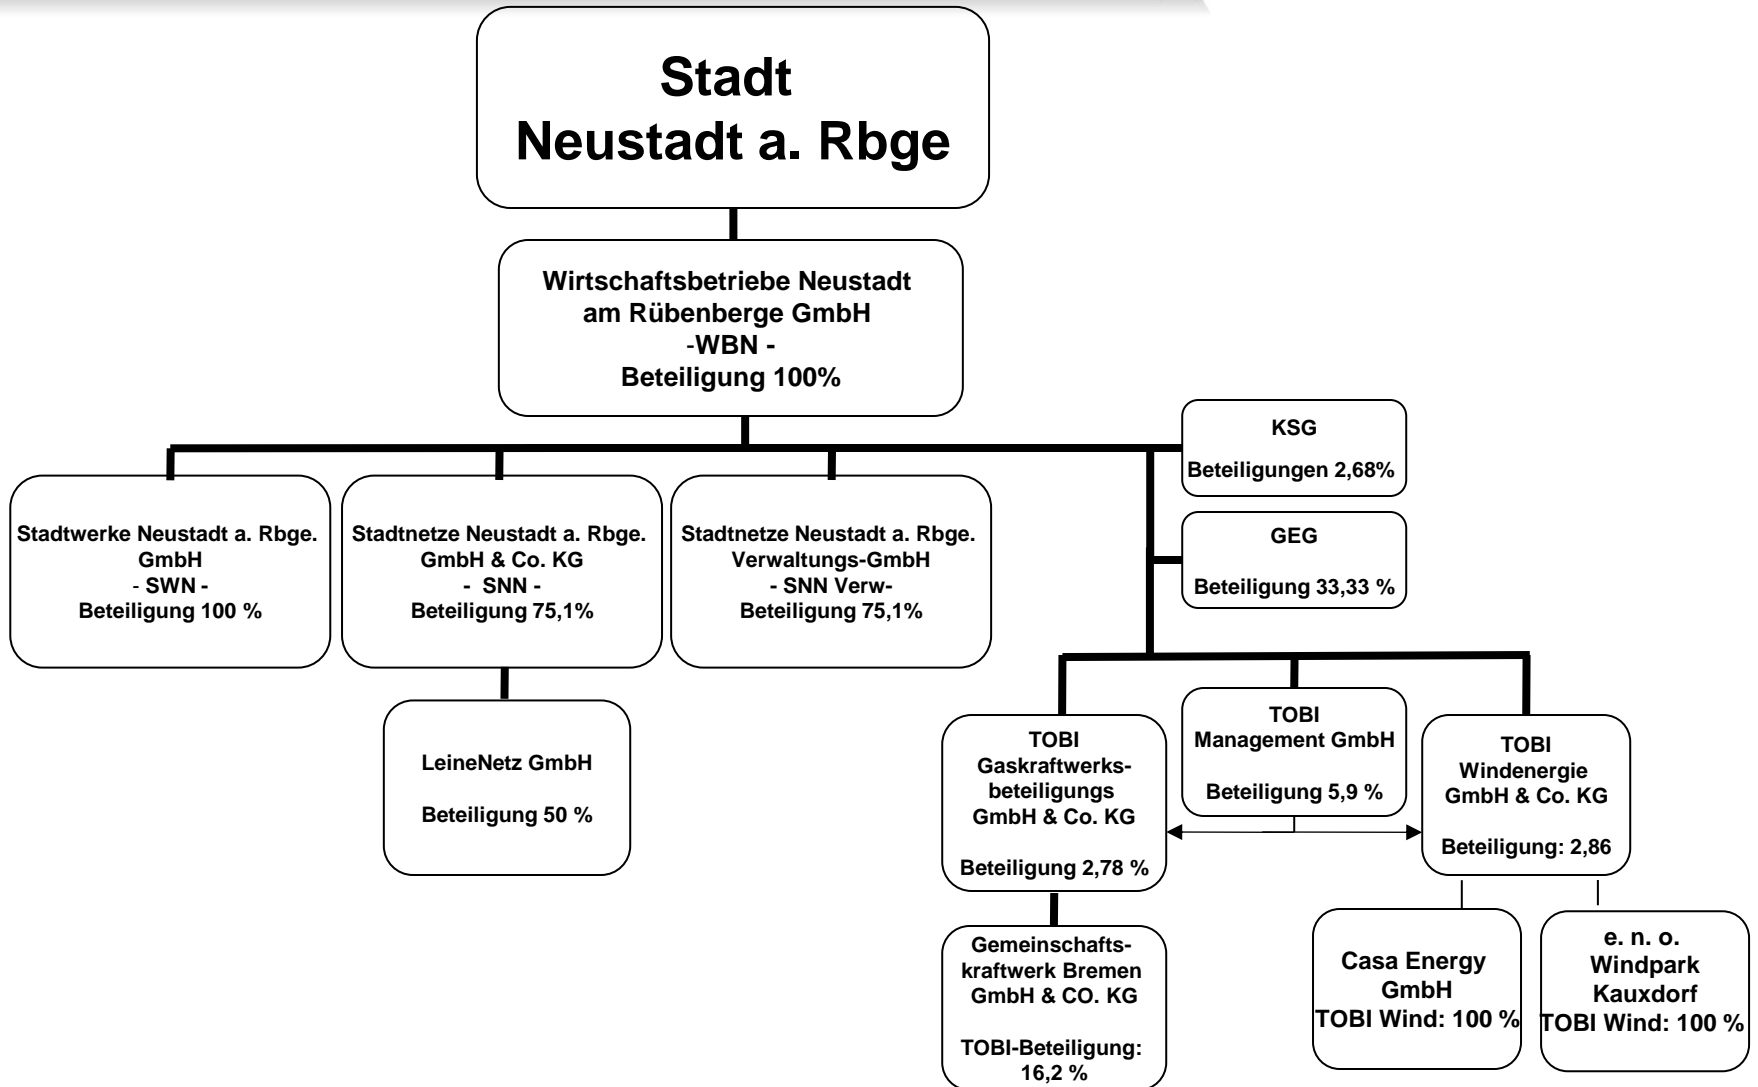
Stadt
Neustadt a. Rbge

Wirtschaftsbetriebe Neustadt am Rübenberge GmbH
-WBN -
Beteiligung 100%

KSG
Beteiligungen 2,68%

GEG
Beteiligung 33,33 %

Stadtwerke Neustadt a. Rbge. GmbH
- SWN -
Beteiligung 100 %

Stadtnetze Neustadt a. Rbge. GmbH & Co. KG
- SNN -
Beteiligung 75,1%

Stadtnetze Neustadt a. Rbge. Verwaltungs-GmbH
- SNN Verw-
Beteiligung 75,1%

LeineNetz GmbH

Beteiligung 50 %

TOBI
Gaskraftwerksbeteiligungs GmbH & Co. KG

Beteiligung 2,78 %

TOBI
Management GmbH

Beteiligung 5,9 %

TOBI
Windenergie GmbH & Co. KG

Beteiligung: 2,86

Gemeinschaftskraftwerk Bremen GmbH & CO. KG

TOBI-Beteiligung: 16,2 %

Casa Energy GmbH
TOBI Wind: 100 %

e. n. o.
Windpark Kauxdorf
TOBI Wind: 100 %